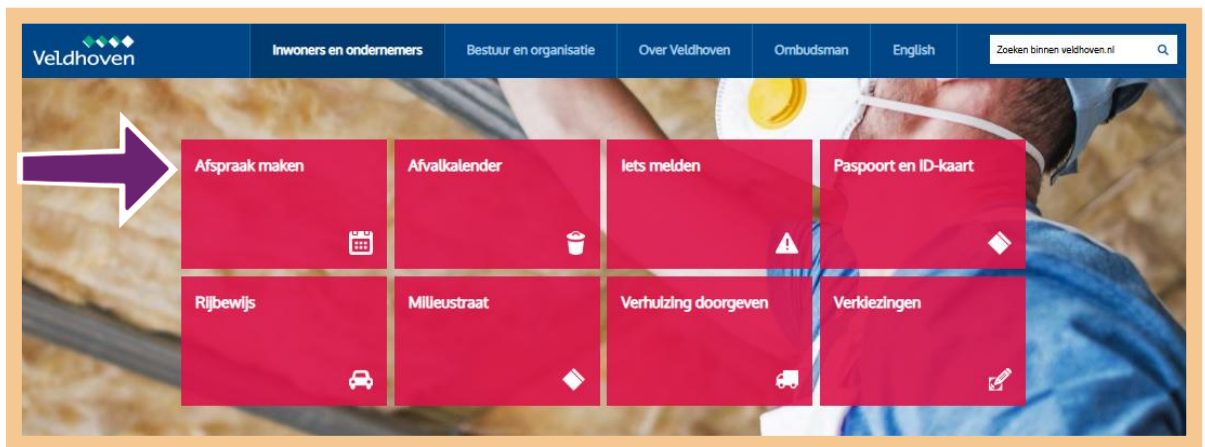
Veldhoven

Inwoners en ondernemers

Bestuur en organisatie

Over Veldhoven

Ombudsman

English

Zoeken binnen veldhoven.nl

Afspraak maken

Afvalkalender

Iets melden

Paspoort en ID-kaart

Rijbewijs

Milieustraat

Verhuizing doorgeven

Verkiezingen